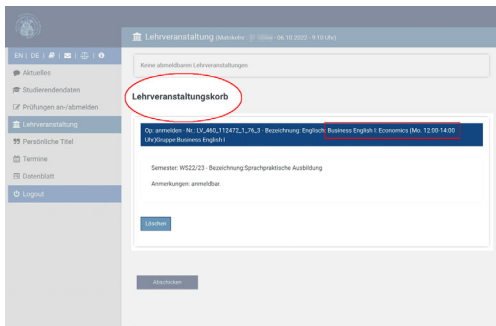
EN | DE |

Aktuelles

Studierendendaten

Prüfungen an-/abmelden

Lehrveranstaltung

Persönliche Titel

Termine

Datenblatt

Logout

Lehrveranstaltung (Matrikelnr. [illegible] - 06.10.2022 - 9:10 Uhr)

Keine abmeldbaren Lehrveranstaltungen

Lehrveranstaltungskorb

Op: anmelden - Nr.: LV_460_112472_1_76_3 - Bezeichnung: Englisch: Business English I: Economics (Mo. 12:00-14:00 Uhr)Gruppe:Business English I

Semester: WS22/23 - Bezeichnung:Sprachpraktische Ausbildung

Anmerkungen: anmeldbar.

Löschen

Abschicken